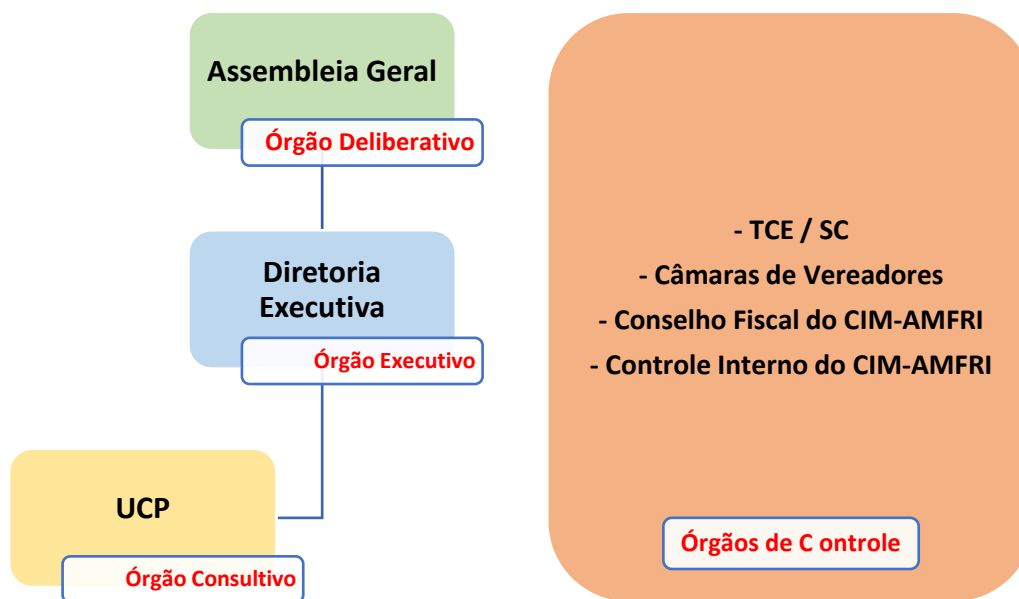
Assembleia Geral

Órgão Deliberativo

Diretoria Executiva

Órgão Executivo

UCP

Órgão Consultivo

- TCE / SC
- Câmaras de Vereadores
- Conselho Fiscal do CIM-AMFRI
- Controle Interno do CIM-AMFRI

Órgãos de C ontrole